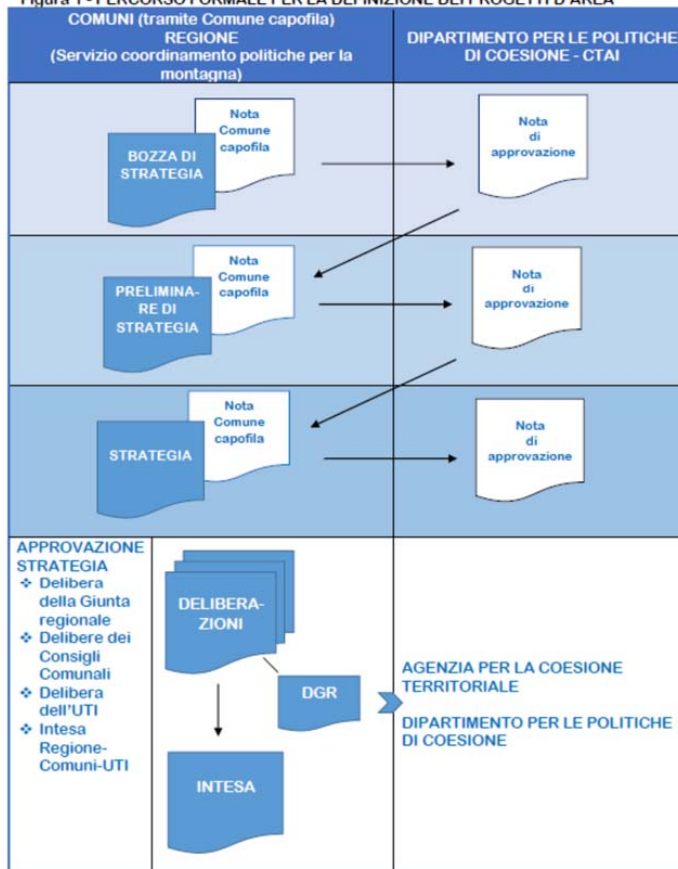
Figura 1 - PERCORSO FORMALE PER LA DEFINIZIONE DEI PROGETTI D'AREA

| COMUNI (tramite Comune capofila) REGIONE (Servizio coordinamento politiche per la montagna) | DIPARTIMENTO PER LE POLITICHE DI COESIONE - CTAI |
|---|---|
| BOZZA DI STRATEGIA<br>Nota Comune capofila | Nota di approvazione |
| PRELIMINARE DI STRATEGIA<br>Nota Comune capofila | Nota di approvazione |
| STRATEGIA<br>Nota Comune capofila | Nota di approvazione |

APPROVAZIONE STRATEGIA
❖ Delibera della Giunta regionale
❖ Delibere dei Consigli Comunali
❖ Delibera dell'UTI
❖ Intesa Regione-Comuni-UTI

DELIBERAZIONI

DGR

INTESA

AGENZIA PER LA COESIONE TERRITORIALE

DIPARTIMENTO PER LE POLITICHE DI COESIONE